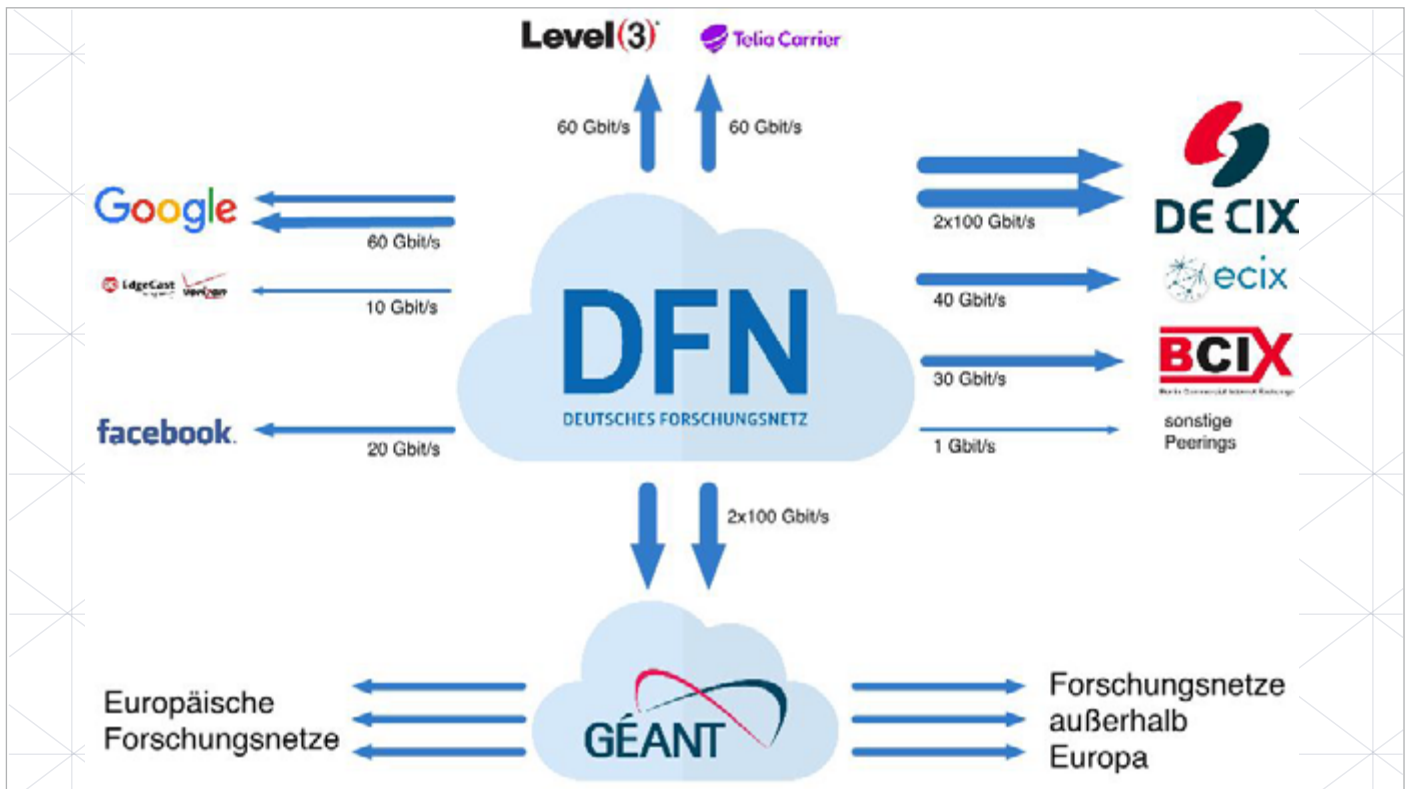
Level(3) Telia Carrier

60 Gbit/s 60 Gbit/s

Google

60 Gbit/s

EdgeCast Verizon

10 Gbit/s

facebook.

20 Gbit/s

DFN
DEUTSCHES FORSCHUNGSNETZ

2x100 Gbit/s

DE CIX

40 Gbit/s

ecix

30 Gbit/s

BCIX
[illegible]

1 Gbit/s

sonstige Peerings

2x100 Gbit/s

GÉANT

Europäische Forschungsnetze

Forschungsnetze außerhalb Europa